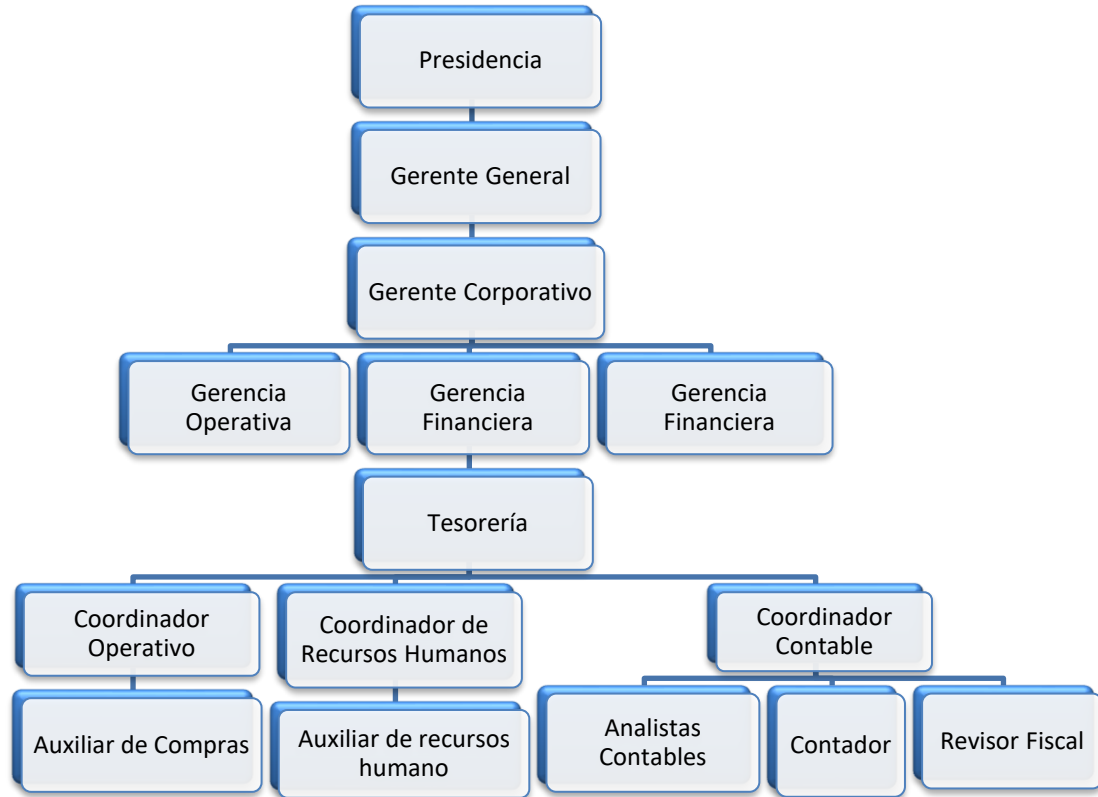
Presidencia

Gerente General

Gerente Corporativo

Gerencia Operativa

Gerencia Financiera

Gerencia Financiera

Tesorería

Coordinador Operativo

Coordinador de Recursos Humanos

Coordinador Contable

Auxiliar de Compras

Auxiliar de recursos humano

Analistas Contables

Contador

Revisor Fiscal